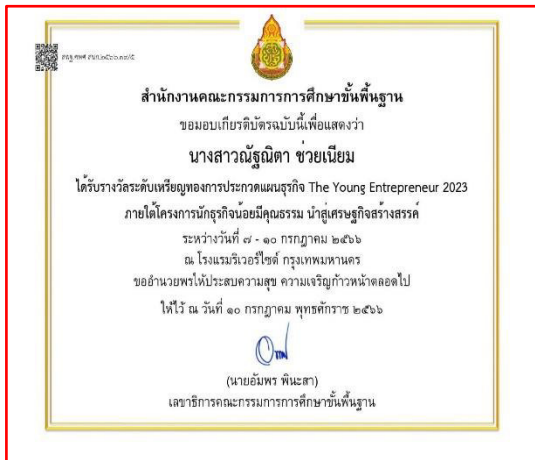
สพฐ.ศพค ๕๖๖/๐๒๐๐.๐๓/๕

สำนักงานคณะกรรมการการศึกษาขั้นพื้นฐาน

ขอมอบเกียรติบัตรฉบับนี้เพื่อแสดงว่า

นางสาวณัฐณิตา ช่วยเนียม

ได้รับรางวัลระดับเหรียญทองการประกวดแผนธุรกิจ The Young Entrepreneur 2023

ภายใต้โครงการนักธุรกิจน้อยมีคุณธรรม นำสู่เศรษฐกิจสร้างสรรค์

ระหว่างวันที่ ๗ - ๑๐ กรกฎาคม ๒๕๖๖

ณ โรงแรมริเวอร์ไซด์ กรุงเทพมหานคร

ขออำนวยพรให้ประสบความสุข ความเจริญก้าวหน้าตลอดไป

ให้ไว้ ณ วันที่ ๑๐ กรกฎาคม พุทธศักราช ๒๕๖๖

(นายอัมพร พินะสา)

เลขาธิการคณะกรรมการการศึกษาขั้นพื้นฐาน